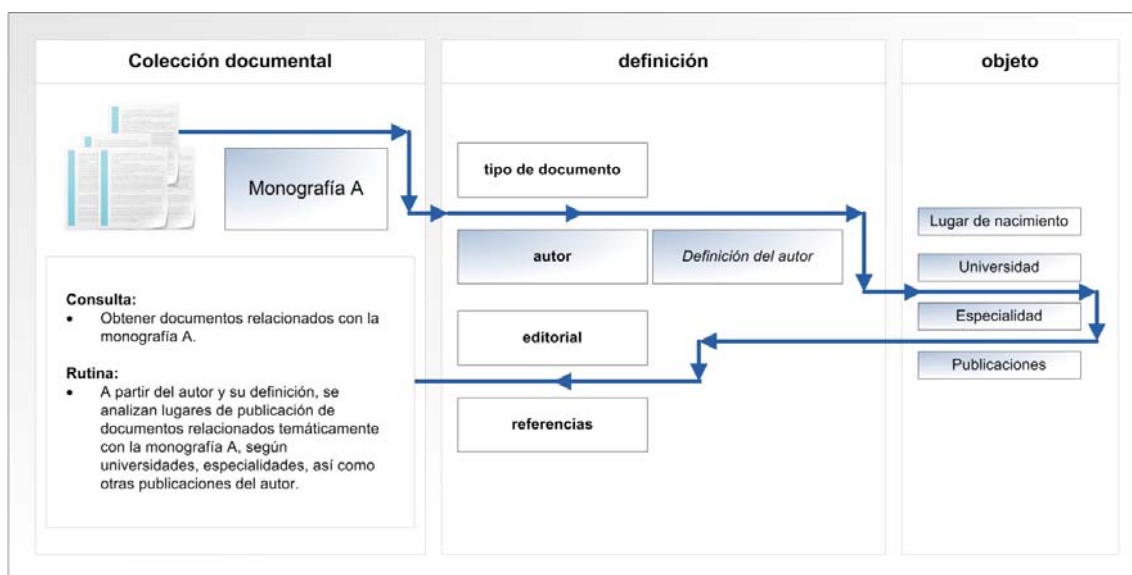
Colección documental

Monografía A

Consulta:
• Obtener documentos relacionados con la monografía A.

Rutina:
• A partir del autor y su definición, se analizan lugares de publicación de documentos relacionados temáticamente con la monografía A, según universidades, especialidades, así como otras publicaciones del autor.

definición

tipo de documento

autor

Definición del autor

editorial

referencias

objeto

Lugar de nacimiento

Universidad

Especialidad

Publicaciones